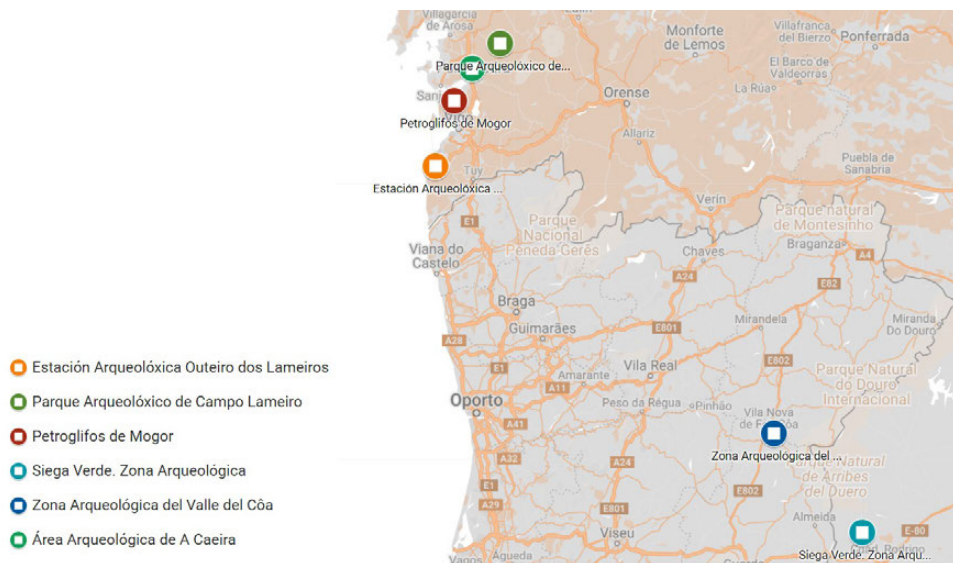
Estación Arqueolóxica Outeiro dos Lameiros
Parque Arqueolóxico de Campo Lameiro
Petroglifos de Mogor
Siega Verde. Zona Arqueológica
Zona Arqueológica del Valle del Côa
Área Arqueológica de A Caeira

Villagarcía de Arosa
Monforte de Lemos
Villafranca del Bierzo
Ponferrada
Parque Arqueolóxico de...
El Barco de Valdeorras
Orense
La Rúa
Petroglifos de Mogor
Allariz
Tuy
Puebla de Sanabria
Estación Arqueolóxica ...
Verín
E1
Parque Nacional Peneda Gerês
Parque natural de Montesinho
Viana do Castelo
Chaves
Bragança
A24
A4
E82
Braga
Guimarães
E801
Mirandela
Miranda Do Douro
A28
A7
E802
Vila Real
Amarante
Parque Natural do Douro Internacional
A11
Oporto
Peso da Régua
Pinhão
Vila Nova de Foz Côa
A41
Zona Arqueológica del ...
A32
A24
Parque Natural de Arribes del Duero
E1
E802
A29
E801
Almeida
Viseu
E-80
Águeda
Siega Verde. Zona Arqu...